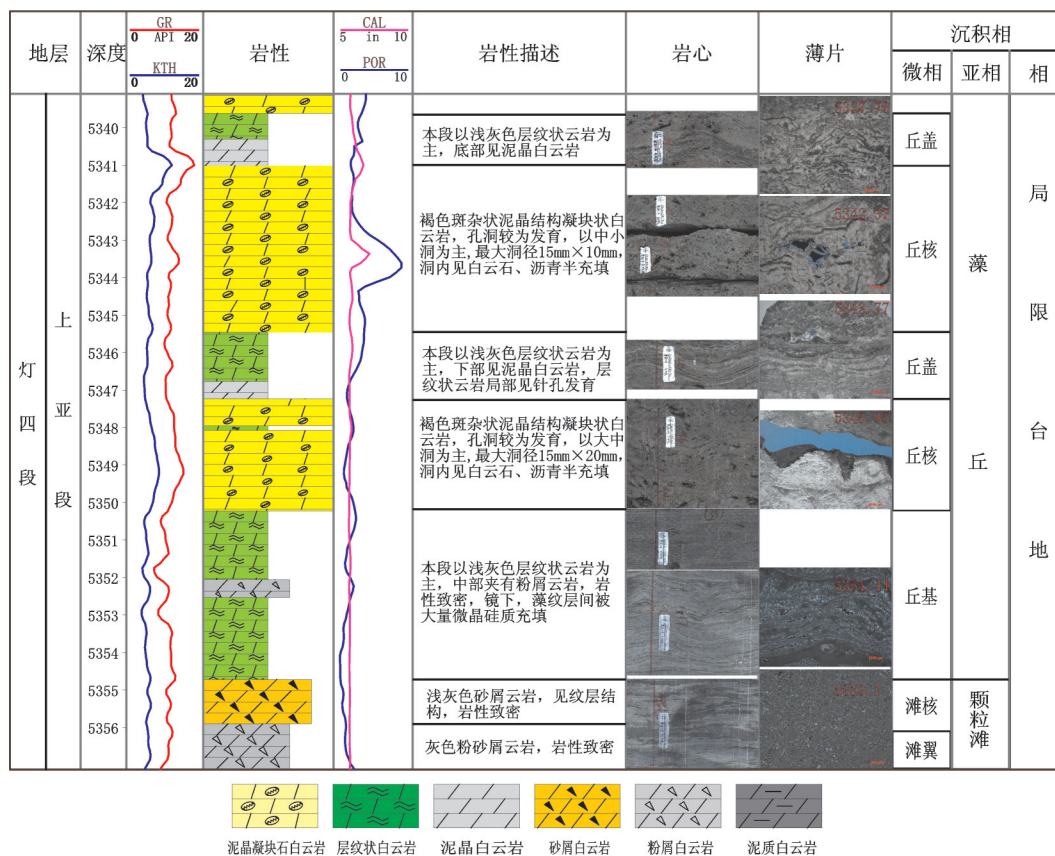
| 地层 | | 深度 | GR 0 API 20 / KTH 0 20 | 岩性 | CAL 5 in 10 / POR 0 10 | 岩性描述 | 岩心 | 薄片 | 沉积相 微相 | 亚相 | 相 |
|---|---|---|---|---|---|---|---|---|---|---|---|
| 灯四段 | 上亚段 | 5340 5341 | | | | 本段以浅灰色层纹状云岩为主，底部见泥晶白云岩 | | | 丘盖 | 藻丘 | 局限台地 |
| | | 5342 5343 5344 5345 | | | | 褐色斑杂状泥晶结构凝块状白云岩，孔洞较为发育，以中小洞为主，最大洞径15mm×10mm，洞内见白云石、沥青半充填 | | | 丘核 | | |
| | | 5346 5347 | | | | 本段以浅灰色层纹状云岩为主，下部见泥晶白云岩，层纹状云岩局部见针孔发育 | | | 丘盖 | | |
| | | 5348 5349 5350 | | | | 褐色斑杂状泥晶结构凝块状白云岩，孔洞较为发育，以大中洞为主，最大洞径15mm×20mm，洞内见白云石、沥青半充填 | | | 丘核 | | |
| | | 5351 5352 5353 5354 | | | | 本段以浅灰色层纹状云岩为主，中部夹有粉屑云岩，岩性致密，镜下，藻纹层间被大量微晶硅质充填 | | | 丘基 | | |
| | | 5355 | | | | 浅灰色砂屑云岩，见纹层结构，岩性致密 | | | 滩核 | 颗粒滩 | |
| | | 5356 | | | | 灰色粉砂屑云岩，岩性致密 | | | 滩翼 | | |

泥晶凝块石白云岩　层纹状白云岩　泥晶白云岩　砂屑白云岩　粉屑白云岩　泥质白云岩